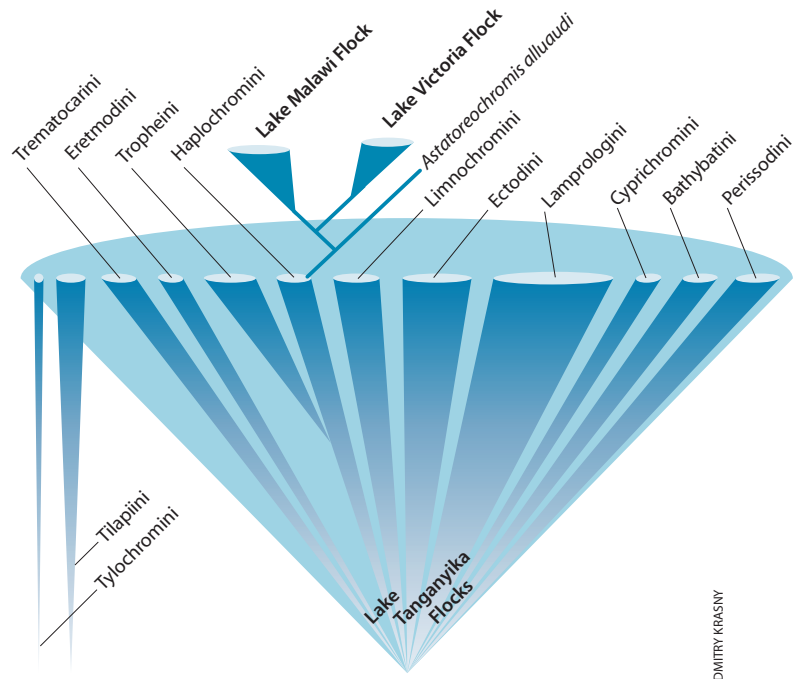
Lake Malawi Flock

Lake Victoria Flock

Astatoreochromis alluaudi

Trematocarini

Eretmodini

Tropheini

Haplochromini

Limnochromini

Ectodini

Lamprologini

Cyprichromini

Bathybatini

Perissodini

Tilapiini

Tylochromini

Lake Tanganyika Flocks

DMITRY KRASNY